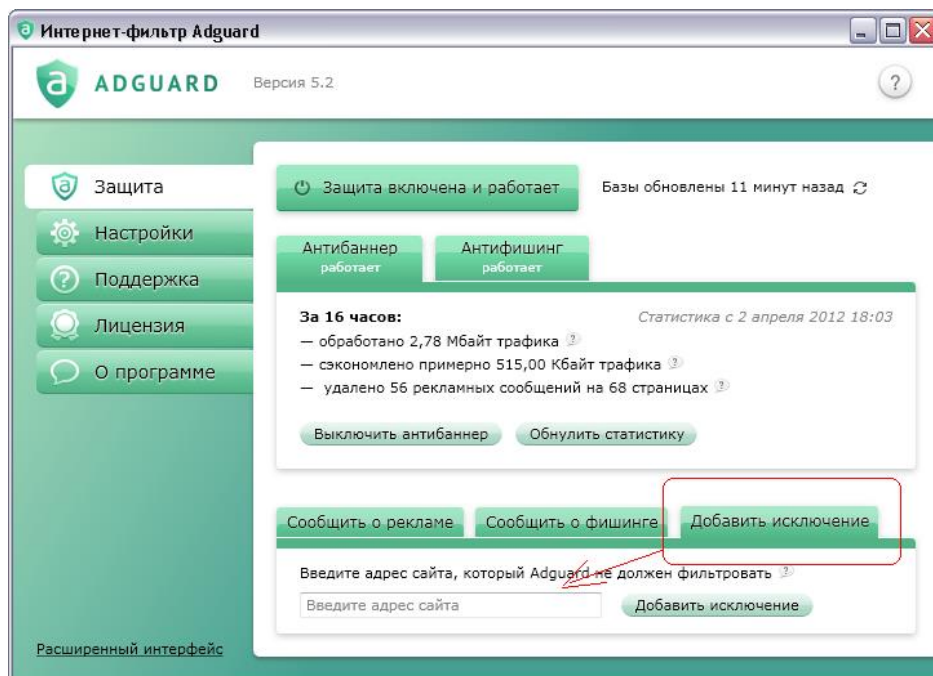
Интернет-фильтр Adguard

ADGUARD Версия 5.2

?

Защита
Настройки
Поддержка
Лицензия
О программе

Защита включена и работает

Базы обновлены 11 минут назад

Антибаннер
работает

Антифишинг
работает

За 16 часов:
Статистика с 2 апреля 2012 18:03
— обработано 2,78 Мбайт трафика
— сэкономлено примерно 515,00 Кбайт трафика
— удалено 56 рекламных сообщений на 68 страницах

Выключить антибаннер
Обнулить статистику

Сообщить о рекламе
Сообщить о фишинге
Добавить исключение

Введите адрес сайта, который Adguard не должен фильтровать

Введите адрес сайта
Добавить исключение

Расширенный интерфейс